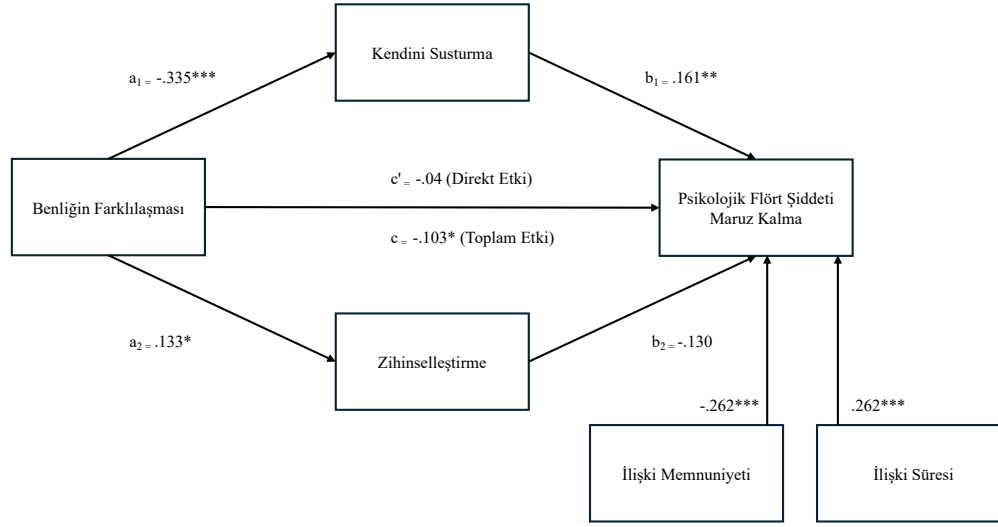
Kendini Susturma

$a_{1\,=}$ -.335***

$b_{1\,=}$ .161**

Benliğin Farklılaşması

c' = -.04 (Direkt Etki)

c = -.103* (Toplam Etki)

Psikolojik Flört Şiddeti Maruz Kalma

$a_{2\,=}$ .133*

Zihinselleştirme

$b_{2\,=}$ -.130

-.262***

.262***

İlişki Memnuniyeti

İlişki Süresi